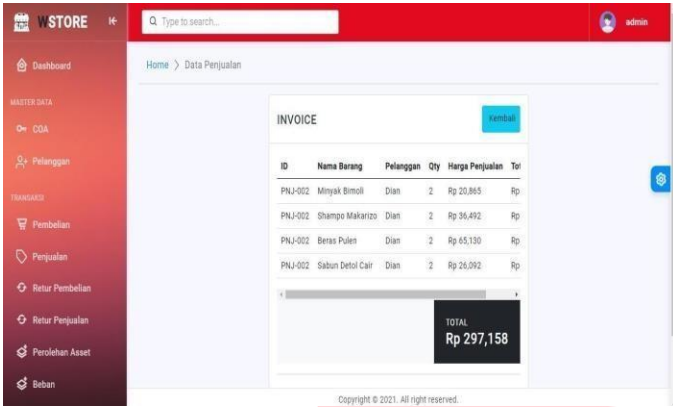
WSTORE

Type to search...

admin

Dashboard

MASTER DATA

COA

Pelanggan

TRANSAKSI

Pembelian

Penjualan

Retur Pembelian

Retur Penjualan

Perolehan Asset

Beban

Home > Data Penjualan

INVOICE

Kembali

| ID | Nama Barang | Pelanggan | Qty | Harga Penjualan | Tot |
|---|---|---|---|---|---|
| PNJ-002 | Minyak Bimoli | Dian | 2 | Rp 20,865 | Rp |
| PNJ-002 | Shampo Makarizo | Dian | 2 | Rp 36,492 | Rp |
| PNJ-002 | Beras Pulen | Dian | 2 | Rp 65,130 | Rp |
| PNJ-002 | Sabun Detol Cair | Dian | 2 | Rp 26,092 | Rp |

TOTAL
Rp 297,158

Copyright © 2021. All right reserved.